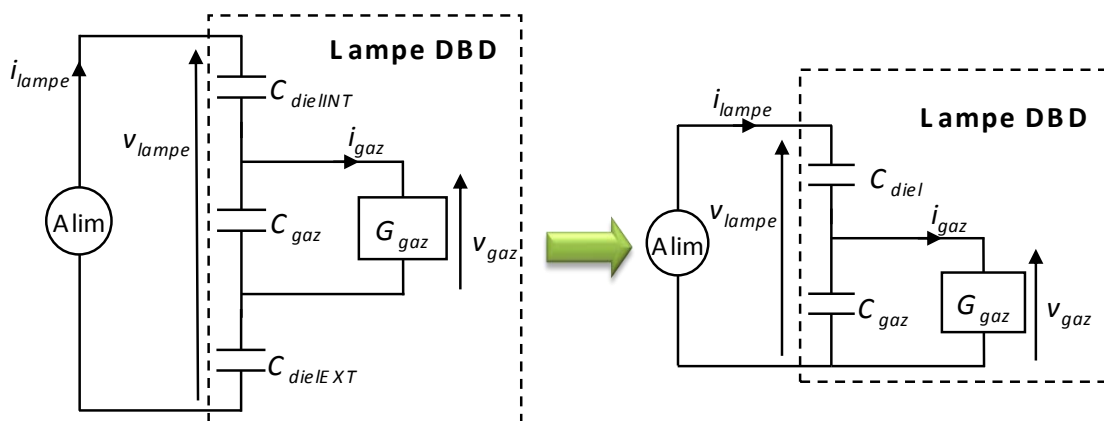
Lampe DBD

$i_{lampe}$

$v_{lampe}$

$C_{dielINT}$

$i_{gaz}$

Alim

$C_{gaz}$

$G_{gaz}$

$v_{gaz}$

$C_{dielEXT}$

$i_{lampe}$

Lampe DBD

$C_{diel}$

Alim

$v_{lampe}$

$i_{gaz}$

$C_{gaz}$

$G_{gaz}$

$v_{gaz}$